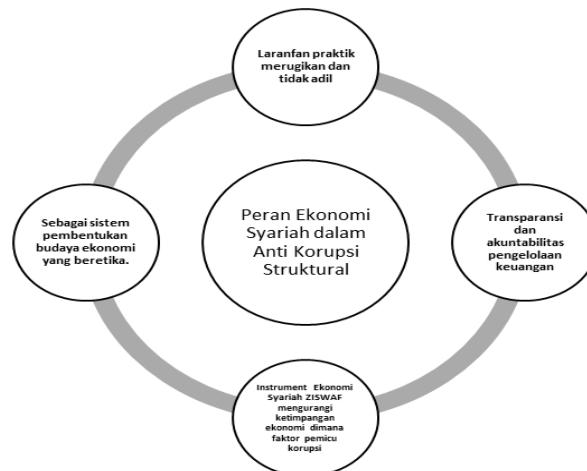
Laranfan praktik merugikan dan tidak adil

Peran Ekonomi Syariah dalam Anti Korupsi Struktural

Sebagai sistem pembentukan budaya ekonomi yang beretika.

Transparansi dan akuntabilitas pengelolaan keuangan

Instrument Ekonomi Syariah ZISWAF mengurangi ketimpangan ekonomi dimana faktor pemicu korupsi